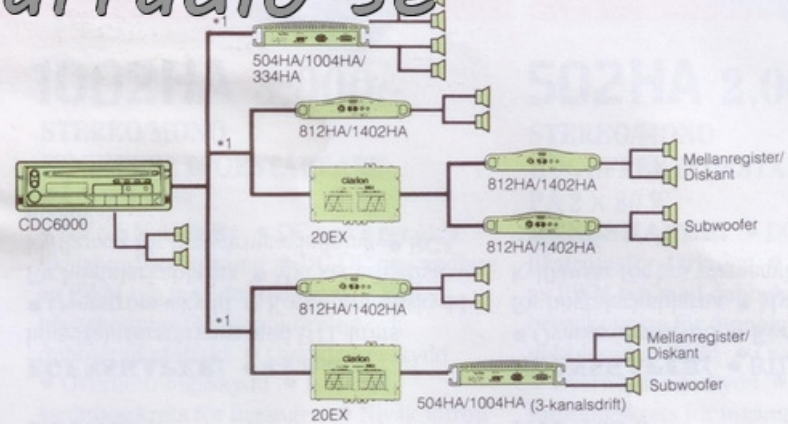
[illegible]

*1

504HA/1004HA/
334HA

*1

812HA/1402HA

CDC6000

Clarion

20EX

812HA/1402HA

Mellanregister/
Diskant

812HA/1402HA

Subwoofer

*1

812HA/1402HA

Clarion

20EX

504HA/1004HA (3-kanalsdrift)

Mellanregister/
Diskant

Subwoofer